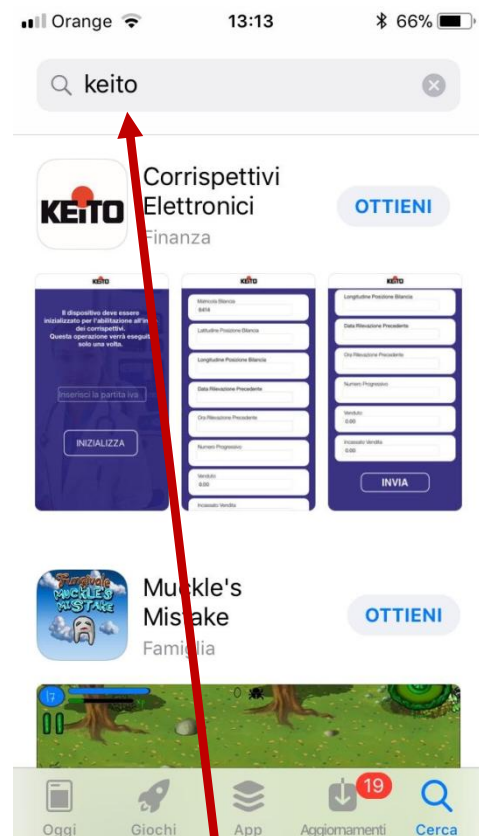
Orange 13:13 66%

keito

KEITO

Corrispettivi Elettronici

Finanza

OTTIENI

KEITO

Il dispositivo deve essere inizializzato per l'abilitazione all'in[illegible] dei corrispettivi. Questa operazione verrà eseguit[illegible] solo una volta.

Inserisci la partita iva

INIZIALIZZA

KEITO

Matricola Bilancia

0414

Latitudine Posizione Bilancia

Longitudine Posizione Bilancia

Data Rilevazione Precedente

Ora Rilevazione Precedente

Numero Progressivo

Venduto

0.00

Incassato Vendita

KEITO

Longitudine Posizione Bilancia

Data Rilevazione Precedente

Ora Rilevazione Precedente

Numero Progressivo

Venduto

0.00

Incassato Vendita

0.00

INVIA

Muckle's Mistake

Famiglia

OTTIENI

Muckle's Mistake

17

0

Oggi

Giochi

App

19

Aggiornamenti

Cerca